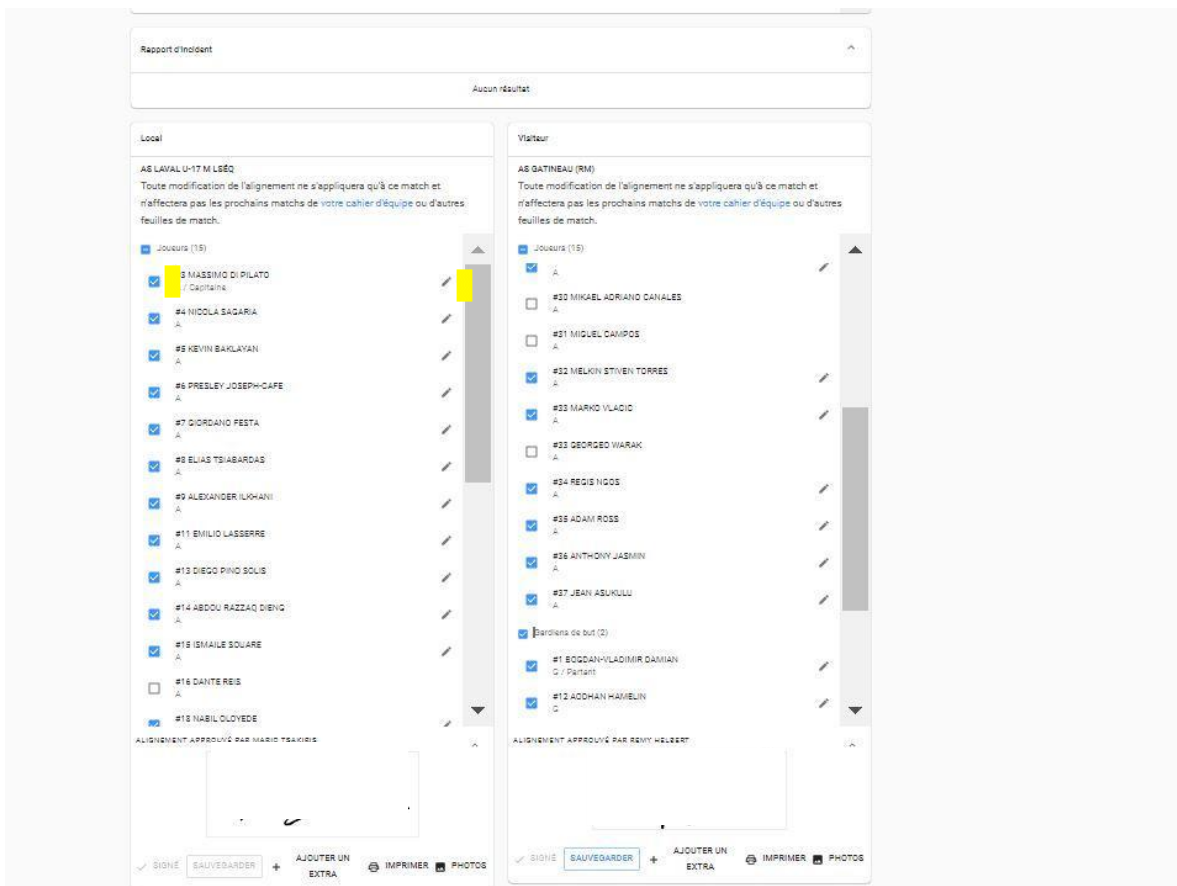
Rapport d'incident

Aucun résultat

Local

AS LAVAL U-17 M LSÉQ
Toute modification de l'alignement ne s'appliquera qu'à ce match et n'affectera pas les prochains matchs de votre cahier d'équipe ou d'autres feuilles de match.

Joueurs (15)

3 MASSIMO DI PILATO
/ Capitaine

#4 NICOLA SAGARIA
A

#5 KEVIN BAKLAYAN
A

#6 PRESLEY JOSEPH-CAFE
A

#7 GIORDANO FESTA
A

#8 ELIAS TSIABARDAS
A

#9 ALEXANDER ILKHANI
A

#11 EMILIO LASSERRE
A

#13 DIEGO PINO SOLIS
A

#14 ABDOU RAZZAQ DIENG
A

#15 ISMAILE SOUARE
A

#16 DANTE REIS
A

#18 NABIL OLOYEDE

ALIGNEMENT APPROUVÉ PAR MARIO TSAKIRIS

SIGNÉ SAUVEGARDER + AJOUTER UN EXTRA IMPRIMER PHOTOS

Visiteur

AS GATINEAU (RM)
Toute modification de l'alignement ne s'appliquera qu'à ce match et n'affectera pas les prochains matchs de votre cahier d'équipe ou d'autres feuilles de match.

Joueurs (15)

A

#30 MIKAEL ADRIANO CANALES
A

#31 MIGUEL CAMPOS
A

#32 MELKIN STIVEN TORRES
A

#33 MARKO VLACIC
A

#33 GEORGES WARAK
A

#34 REGIS NGOS
A

#35 ADAM ROSS
A

#36 ANTHONY JASMIN
A

#37 JEAN ASUKULU
A

Gardiens de but (2)

#1 BOGDAN-VLADIMIR DAMIAN
G / Partant

#12 AODHAN HAMELIN
G

ALIGNEMENT APPROUVÉ PAR REMY HELBERT

SIGNÉ SAUVEGARDER + AJOUTER UN EXTRA IMPRIMER PHOTOS